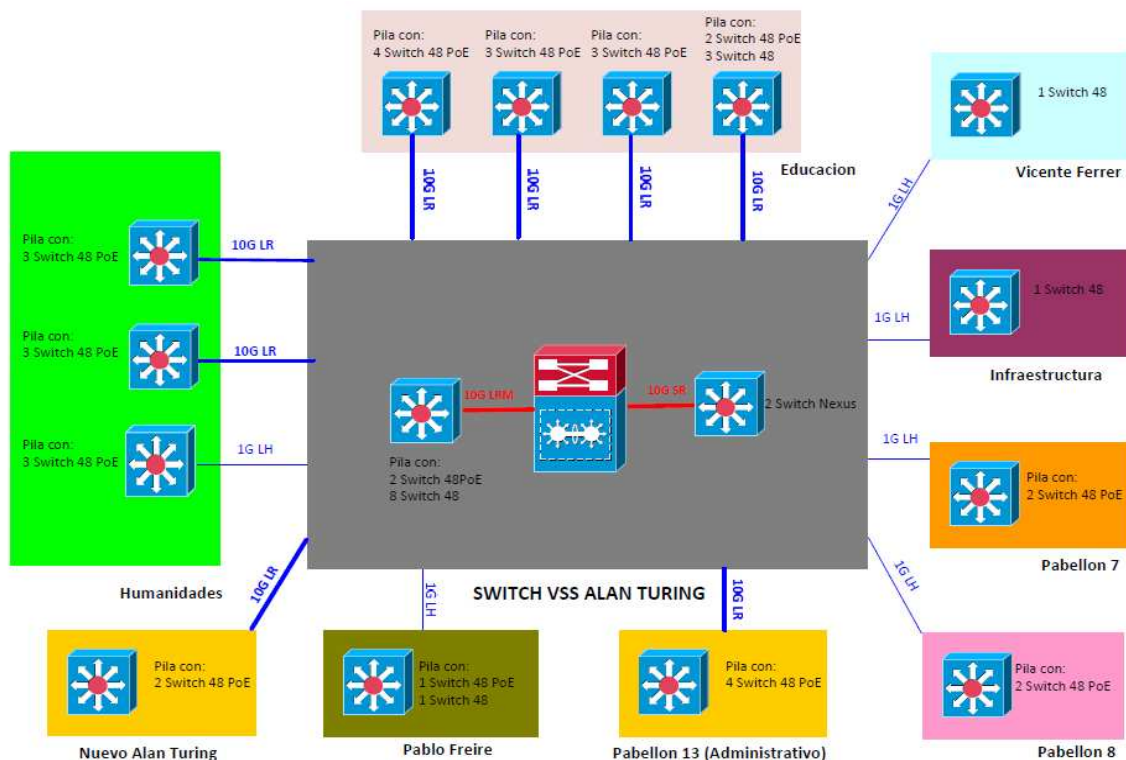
Pila con:
4 Switch 48 PoE

Pila con:
3 Switch 48 PoE

Pila con:
3 Switch 48 PoE

Pila con:
2 Switch 48 PoE
3 Switch 48

10G LR

10G LR

10G LR

10G LR

Educacion

1 Switch 48

Vicente Ferrer

1G LH

Pila con:
3 Switch 48 PoE

10G LR

Pila con:
3 Switch 48 PoE

10G LR

Pila con:
3 Switch 48 PoE

1G LH

1 Switch 48

Infraestructura

1G LH

10G LRM

10G SR

2 Switch Nexus

Pila con:
2 Switch 48PoE
8 Switch 48

1G LH

Pila con:
2 Switch 48 PoE

Pabellon 7

Humanidades

10G LR

1G LH

SWITCH VSS ALAN TURING

10G LR

1G LH

Pila con:
2 Switch 48 PoE

Nuevo Alan Turing

Pila con:
1 Switch 48 PoE
1 Switch 48

Pablo Freire

Pila con:
4 Switch 48 PoE

Pabellon 13 (Administrativo)

Pila con:
2 Switch 48 PoE

Pabellon 8